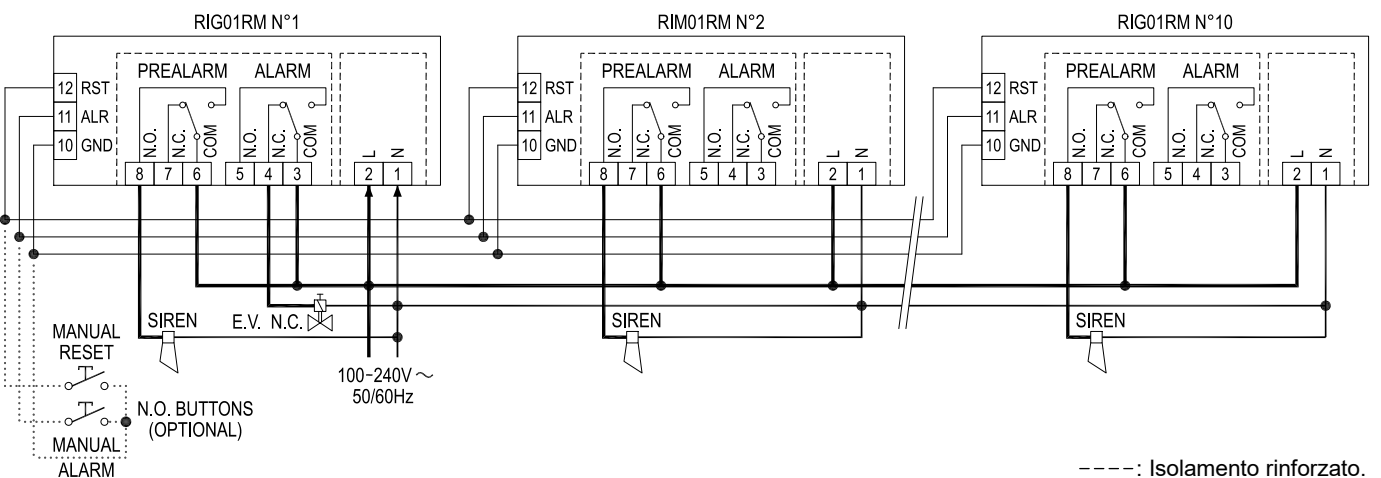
RIG01RM N°1

12 RST
11 ALR
10 GND

PREALARM ALARM

N.O. N.C. COM N.O. N.C. COM L N

8 7 6 5 4 3 2 1

RIM01RM N°2

12 RST
11 ALR
10 GND

PREALARM ALARM

N.O. N.C. COM N.O. N.C. COM L N

8 7 6 5 4 3 2 1

RIG01RM N°10

12 RST
11 ALR
10 GND

PREALARM ALARM

N.O. N.C. COM N.O. N.C. COM L N

8 7 6 5 4 3 2 1

SIREN

E.V. N.C.

SIREN

SIREN

MANUAL RESET

N.O. BUTTONS (OPTIONAL)

MANUAL ALARM

100-240V ~ 50/60Hz

----: Isolamento rinforzato.